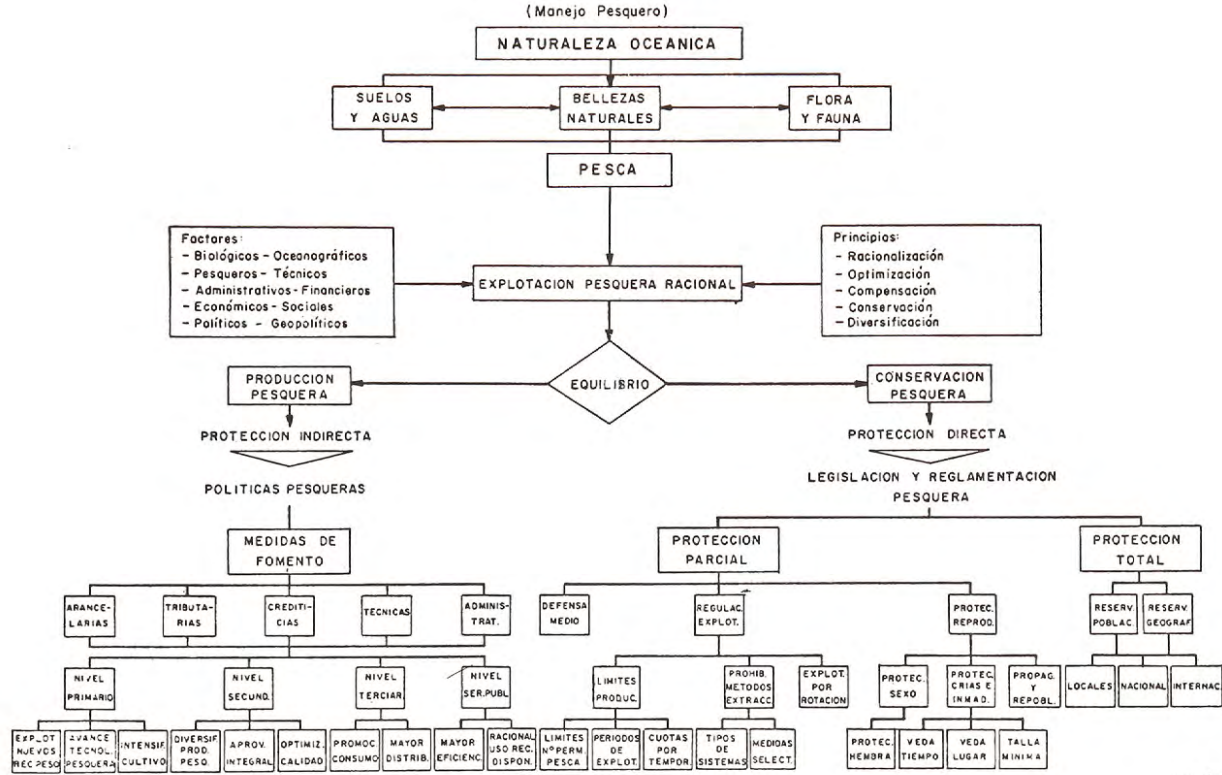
(Manejo Pesquero)

NATURALEZA OCEANICA

SUELOS Y AGUAS

BELLEZAS NATURALES

FLORA Y FAUNA

PESCA

Factores:
- Biológicos - Oceanográficos
- Pesqueros - Técnicos
- Administrativos - Financieros
- Económicos - Sociales
- Políticos - Geopolíticos

EXPLOTACION PESQUERA RACIONAL

Principios:
- Racionalización
- Optimización
- Compensación
- Conservación
- Diversificación

PRODUCCION PESQUERA

EQUILIBRIO

CONSERVACION PESQUERA

PROTECCION INDIRECTA

POLITICAS PESQUERAS

PROTECCION DIRECTA

LEGISLACION Y REGLAMENTACION PESQUERA

MEDIDAS DE FOMENTO

ARANCELARIAS

TRIBUTARIAS

CREDITICIAS

TECNICAS

ADMINISTRAT.

NIVEL PRIMARIO

NIVEL SECUND.

NIVEL TERCIAR.

NIVEL SER.PUBL.

EXPLOT. NUEVOS REC.PESQ.

AVANCE TECNOL. PESQUERA

INTENSIF. CULTIVO

DIVERSIF. PROD. PESQ.

APROV. INTEGRAL

OPTIMIZ. CALIDAD

PROMOC. CONSUMO

MAYOR DISTRIB.

MAYOR EFICIENC.

RACIONAL USO REC. DISPON.

PROTECCION PARCIAL

PROTECCION TOTAL

DEFENSA MEDIO

REGULAC. EXPLOT.

PROTEC. REPROD.

RESERV. POBLAC.

RESERV. GEOGRAF.

LIMITES PRODUC.

PROHIB. METODOS EXTRACC.

EXPLOT. POR ROTACION

PROTEC. SEXO

PROTEC. CRIAS E INMAD.

PROPAG. Y REPOBL.

LOCALES

NACIONAL

INTERNAC.

LIMITES Nº PERM. PESCA

PERIODOS DE EXPLOT.

CUOTAS POR TEMPOR.

TIPOS DE SISTEMAS

MEDIDAS SELECT.

PROTEC. HEMBRA

VEDA TIEMPO

VEDA LUGAR

TALLA MINIMA